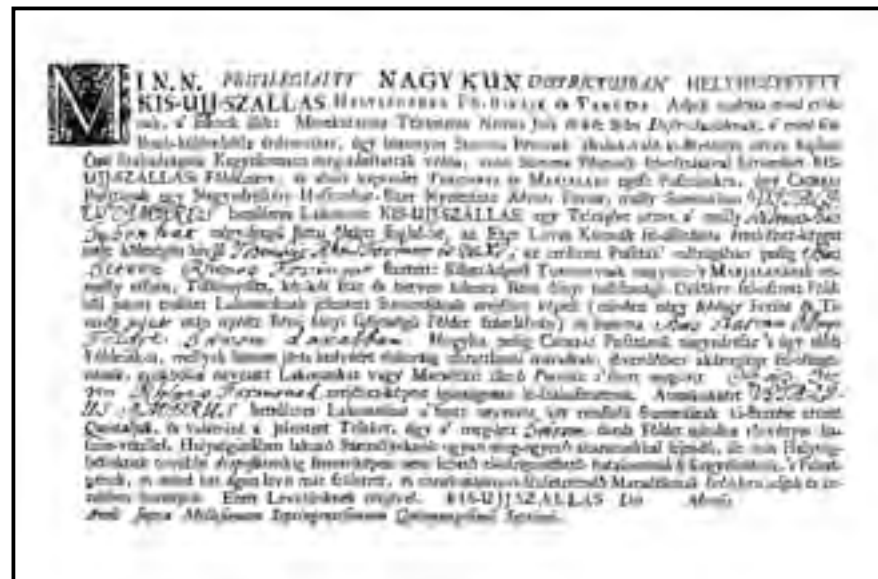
MI N.N. PRIVILEGIATT NAGY KUN DISTRICTUSBAN HELYHEZTETETT KIS-UJ-SZÁLLÁS HELYSÉGEBELI FŐ-BIRÁJA ÉS TANÁTS. Adjuk tudtára mind ezeknek, a' kiknek illik: Minekutánna Tekintetes Nemes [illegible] Districtusunknak, a' mint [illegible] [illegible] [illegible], úgy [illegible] Statusa Personak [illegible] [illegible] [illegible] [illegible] Ő Felsége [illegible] Kegyelmesen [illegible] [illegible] KIS-UJ-SZÁLLÁS Földünket, és abból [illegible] Pusztákat is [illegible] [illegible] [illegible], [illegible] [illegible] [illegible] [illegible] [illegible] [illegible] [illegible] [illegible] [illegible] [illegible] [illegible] Lakosunk KIS-UJ-SZÁLLÁS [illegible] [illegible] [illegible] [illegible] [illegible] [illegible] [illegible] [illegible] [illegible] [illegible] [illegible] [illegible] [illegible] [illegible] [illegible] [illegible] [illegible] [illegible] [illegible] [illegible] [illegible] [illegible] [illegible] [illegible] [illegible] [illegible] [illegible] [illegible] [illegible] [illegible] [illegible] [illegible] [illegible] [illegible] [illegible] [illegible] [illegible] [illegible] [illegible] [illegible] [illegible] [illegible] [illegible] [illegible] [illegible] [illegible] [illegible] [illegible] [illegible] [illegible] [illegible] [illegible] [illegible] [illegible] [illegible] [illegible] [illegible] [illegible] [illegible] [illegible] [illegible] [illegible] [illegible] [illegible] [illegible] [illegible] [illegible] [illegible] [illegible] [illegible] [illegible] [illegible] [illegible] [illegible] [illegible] KIS-UJ-SZÁLLÁS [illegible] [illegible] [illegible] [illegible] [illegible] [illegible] Ezen Levelünknek erejével. KIS-UJ-SZÁLLÁS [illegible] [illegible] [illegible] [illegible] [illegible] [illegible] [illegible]